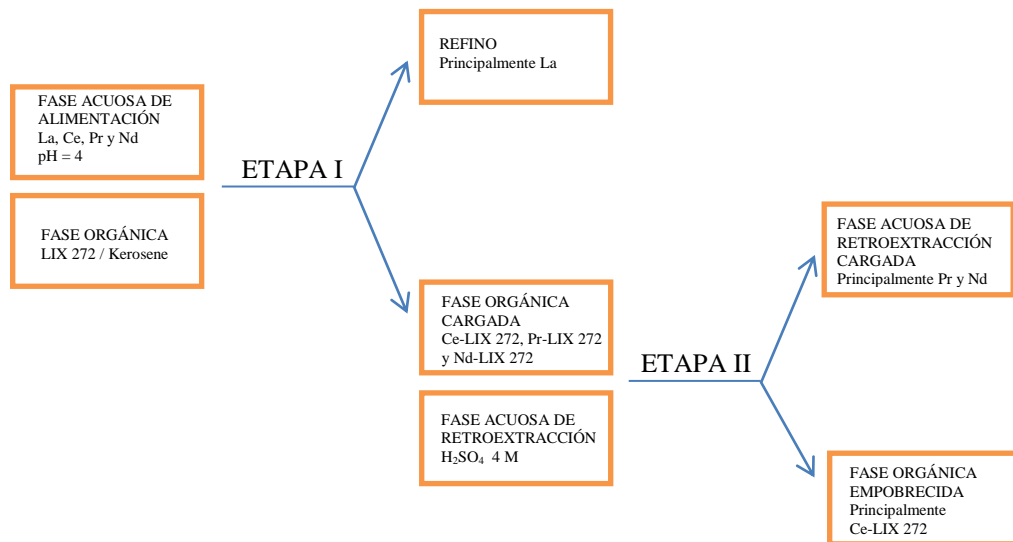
FASE ACUOSA DE ALIMENTACIÓN
La, Ce, Pr y Nd
pH = 4

FASE ORGÁNICA
LIX 272 / Kerosene

ETAPA I

REFINO
Principalmente La

FASE ORGÁNICA CARGADA
Ce-LIX 272, Pr-LIX 272 y Nd-LIX 272

FASE ACUOSA DE RETROEXTRACCIÓN
$H_2SO_4$ 4 M

ETAPA II

FASE ACUOSA DE RETROEXTRACCIÓN CARGADA
Principalmente Pr y Nd

FASE ORGÁNICA EMPOBRECIDA
Principalmente
Ce-LIX 272